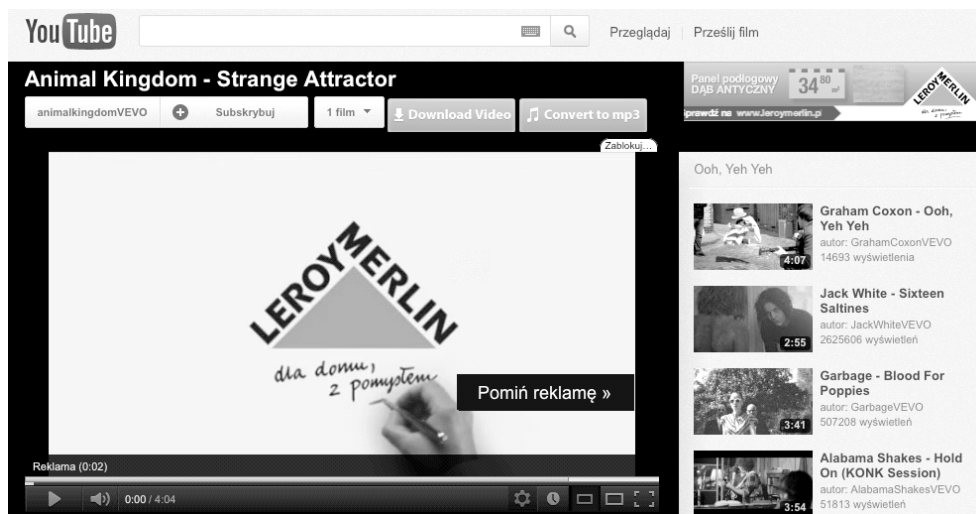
You Tube

Przeglądaj | Prześlij film

Animal Kingdom - Strange Attractor

animalkingdomVEVO | Subskrybuj | 1 film | Download Video | Convert to mp3

Panel podłogowy DĄB ANTYCZNY $34^{80}$ sprawdź na www.leroymerlin.pl LEROY MERLIN dla domu, z pomysłem

Zablokuj...

LEROY MERLIN

dla domu, z pomysłem

Pomiń reklamę »

Reklama (0:02)

0:00 / 4:04

Ooh, Yeh Yeh

Graham Coxon - Ooh, Yeh Yeh
autor: GrahamCoxonVEVO
14693 wyświetlenia
4:07

Jack White - Sixteen Saltines
autor: JackWhiteVEVO
2625606 wyświetleń
2:55

Garbage - Blood For Poppies
autor: GarbageVEVO
507208 wyświetleń
3:41

Alabama Shakes - Hold On (KONK Session)
autor: AlabamaShakesVEVO
51813 wyświetleń
3:54